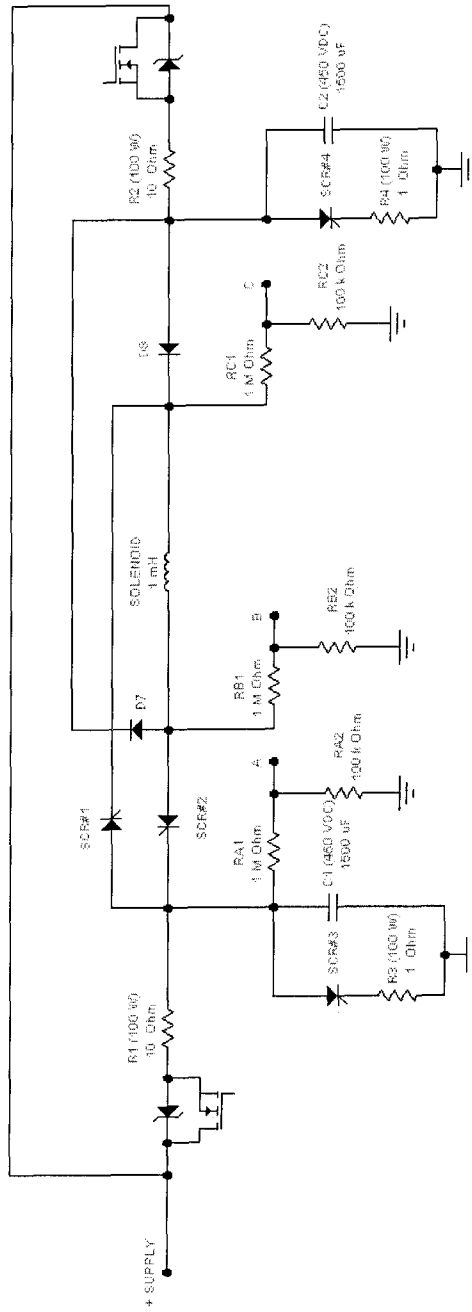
+ SUPPLY

R1 (100 W)
10 Ohm

SCR#1

SCR#2

RA1
1 M Ohm

A

RA2
100 k Ohm

C1 (450 VDC)
1500 uF

SCR#3

R3 (100 W)
1 Ohm

D7

RB1
1 M Ohm

B

RB2
100 k Ohm

SOLENOID
1 mH

RC1
1 M Ohm

D8

C

RC2
100 k Ohm

R2 (100 W)
10 Ohm

SCR#4

R4 (100 W)
1 Ohm

C2 (450 VDC)
1500 uF